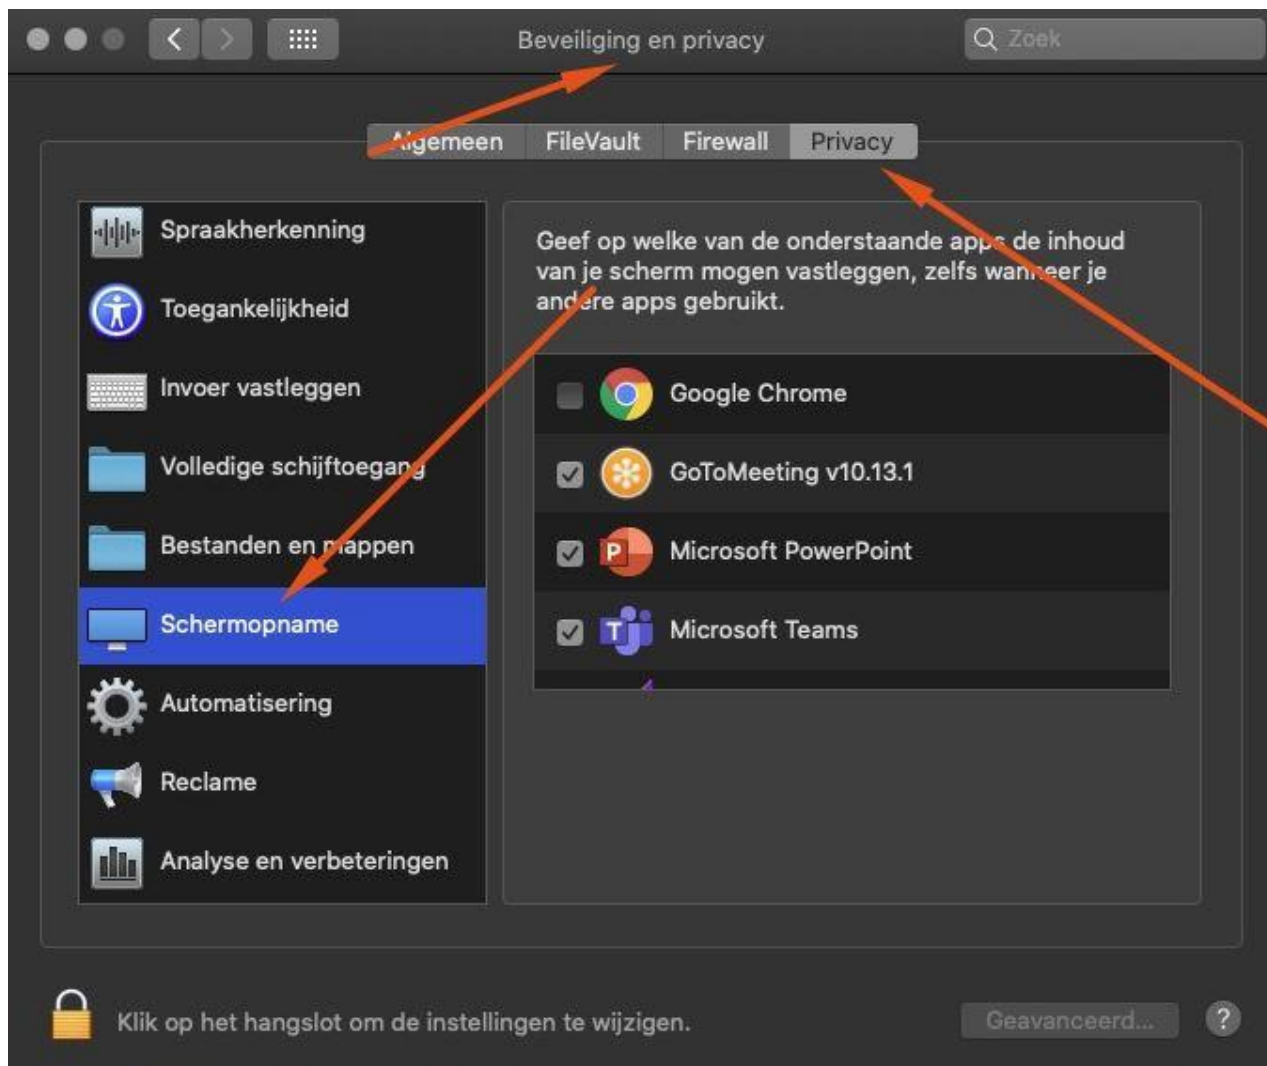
Beveiliging en privacy

Zoek

Algemeen FileVault Firewall Privacy

Spraakherkenning
Toegankelijkheid
Invoer vastleggen
Volledige schijftoegang
Bestanden en mappen
Schermopname
Automatisering
Reclame
Analyse en verbeteringen

Geef op welke van de onderstaande apps de inhoud van je scherm mogen vastleggen, zelfs wanneer je andere apps gebruikt.

Google Chrome
GoToMeeting v10.13.1
Microsoft PowerPoint
Microsoft Teams

Klik op het hangslot om de instellingen te wijzigen.

Geavanceerd...

?